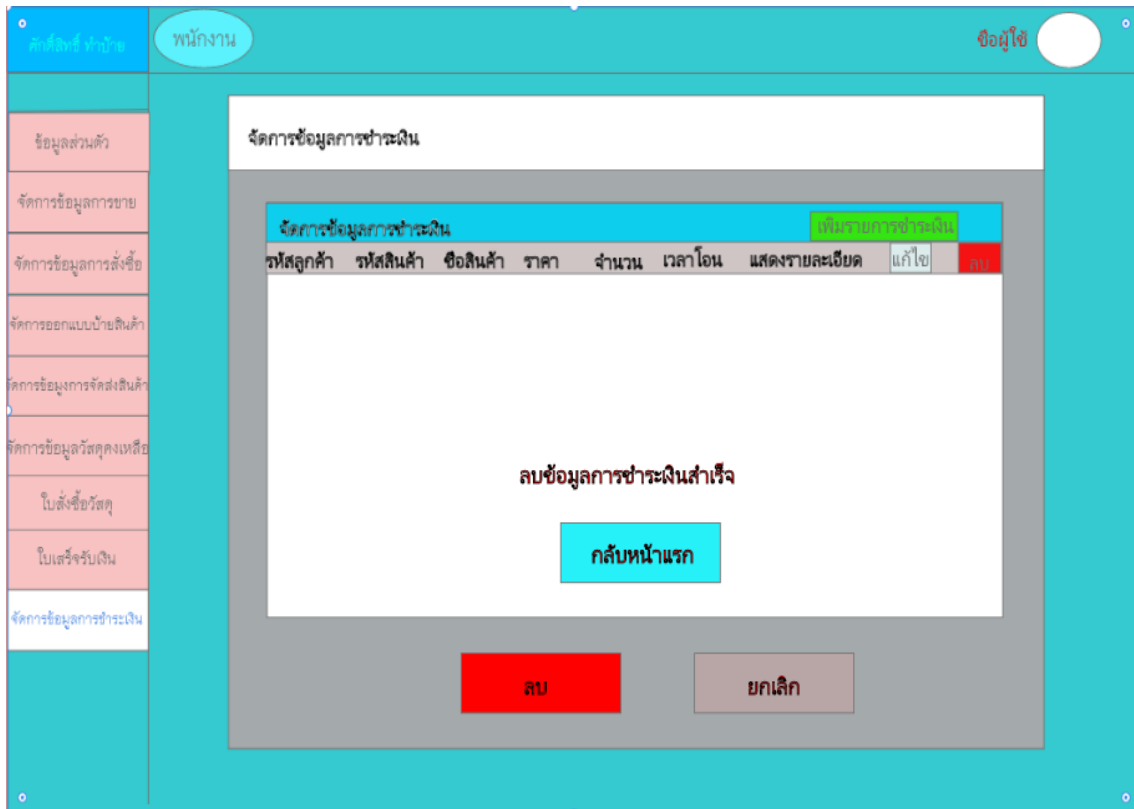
ศักดิ์สิทธิ์ ทำป้าย

พนักงาน

ชื่อผู้ใช้

ข้อมูลส่วนตัว

จัดการข้อมูลการขาย

จัดการข้อมูลการสั่งซื้อ

จัดการออกแบบป้ายสินค้า

จัดการข้อมูงการจัดส่งสินค้า

จัดการข้อมูลวัสดุคงเหลือ

ใบสั่งซื้อวัสดุ

ใบเสร็จรับเงิน

จัดการข้อมูลการชำระเงิน

จัดการข้อมูลการชำระเงิน

จัดการข้อมูลการชำระเงิน

เพิ่มรายการชำระเงิน

| รหัสลูกค้า | รหัสสินค้า | ชื่อสินค้า | ราคา | จำนวน | เวลาโอน | แสดงรายละเอียด | แก้ไข | ลบ |
|---|---|---|---|---|---|---|---|---|

ลบข้อมูลการชำระเงินสำเร็จ

กลับหน้าแรก

ลบ

ยกเลิก